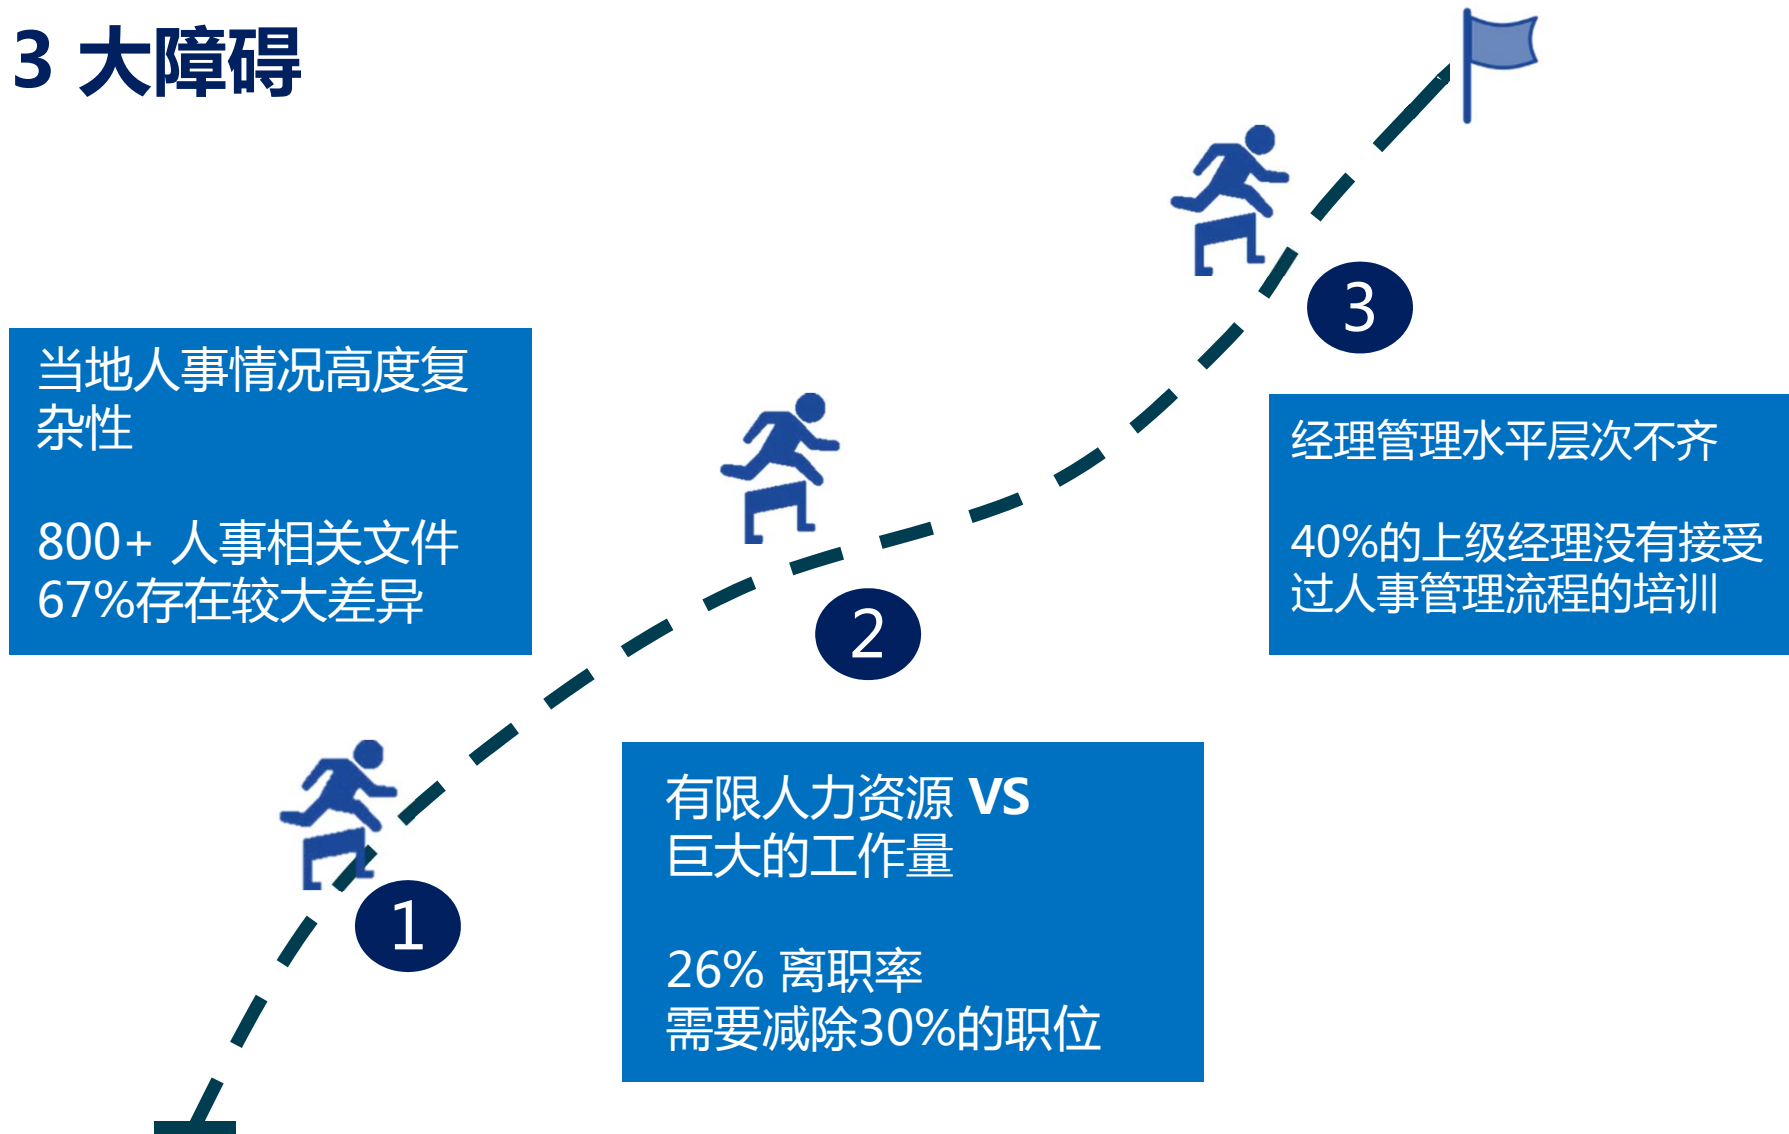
3 大障碍

当地人事情况高度复杂性

800+ 人事相关文件
67%存在较大差异

3

经理管理水平层次不齐

40%的上级经理没有接受过人事管理流程的培训

2

1

有限人力资源 VS
巨大的工作量

26% 离职率
需要减除30%的职位